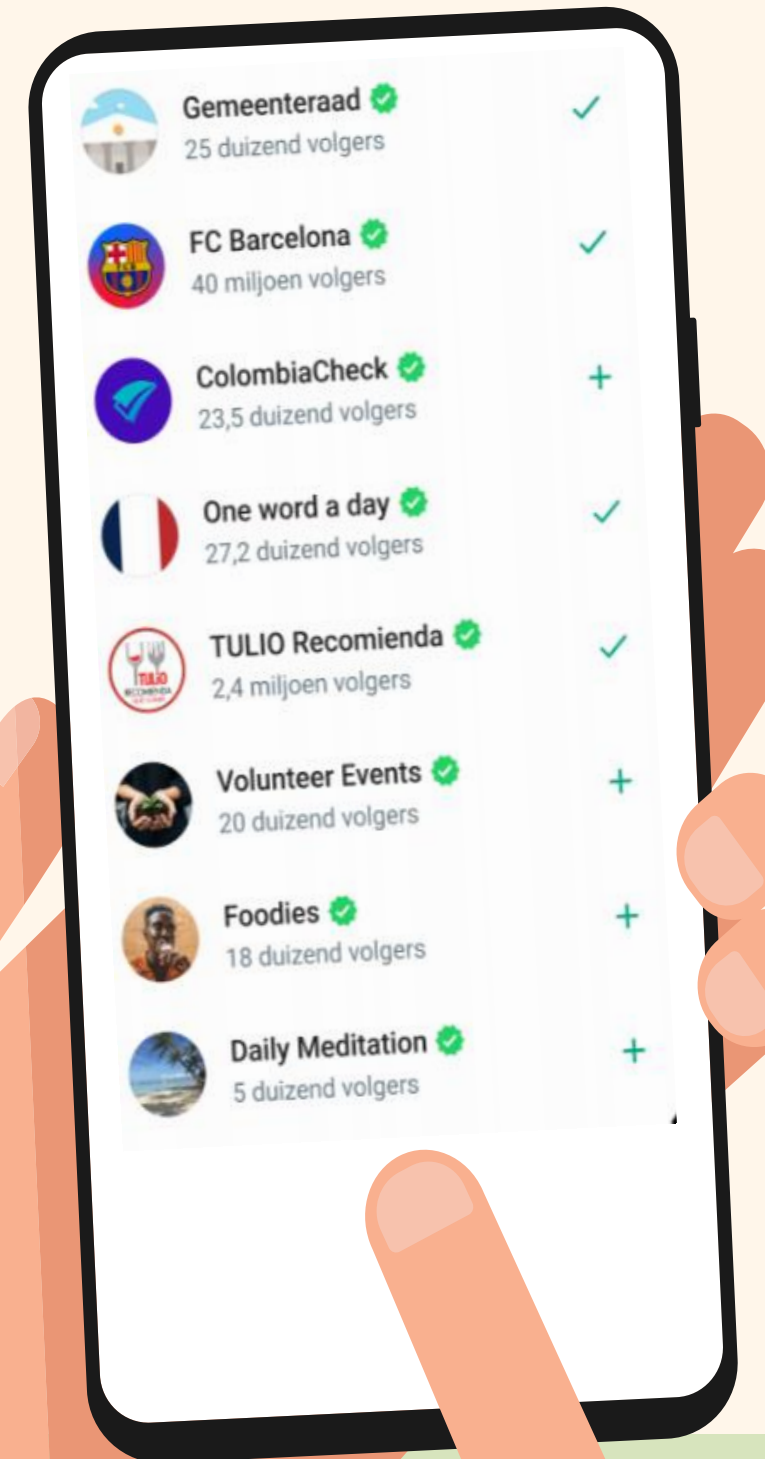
Gemeenteraad
25 duizend volgers

FC Barcelona
40 miljoen volgers

ColombiaCheck
23,5 duizend volgers

One word a day
27,2 duizend volgers

TULIO Recomienda
2,4 miljoen volgers

Volunteer Events
20 duizend volgers

Foodies
18 duizend volgers

Daily Meditation
5 duizend volgers